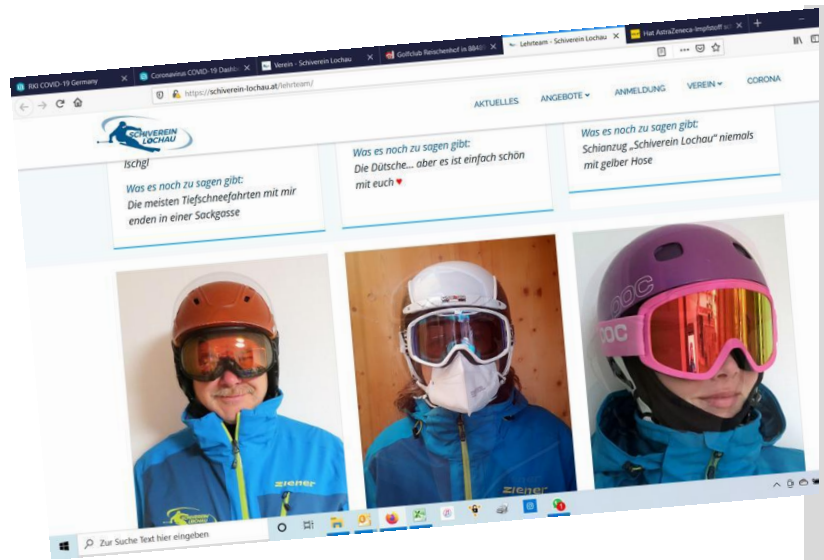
RKI COVID-19 Germany | Coronavirus COVID-19 Dashb | Verein - Schiverein Lochau | Golfclub Rerschenhof in 884 | Lehrteam - Schiverein Lochau | Hat AstraZeneca-Impfstoff

https://schiverein-lochau.at/lehrteam/

AKTUELLES   ANGEBOTE   ANMELDUNG   VEREIN   CORONA

SCHIVEREIN LOCHAU

Ischgl

Was es noch zu sagen gibt:
Die meisten Tiefschneefahrten mit mir enden in einer Sackgasse

Was es noch zu sagen gibt:
Die Dütsche... aber es ist einfach schön mit euch ♥

Was es noch zu sagen gibt:
Schianzug „Schiverein Lochau" niemals mit gelber Hose

ziener

ziener

POC

Zur Suche Text hier eingeben